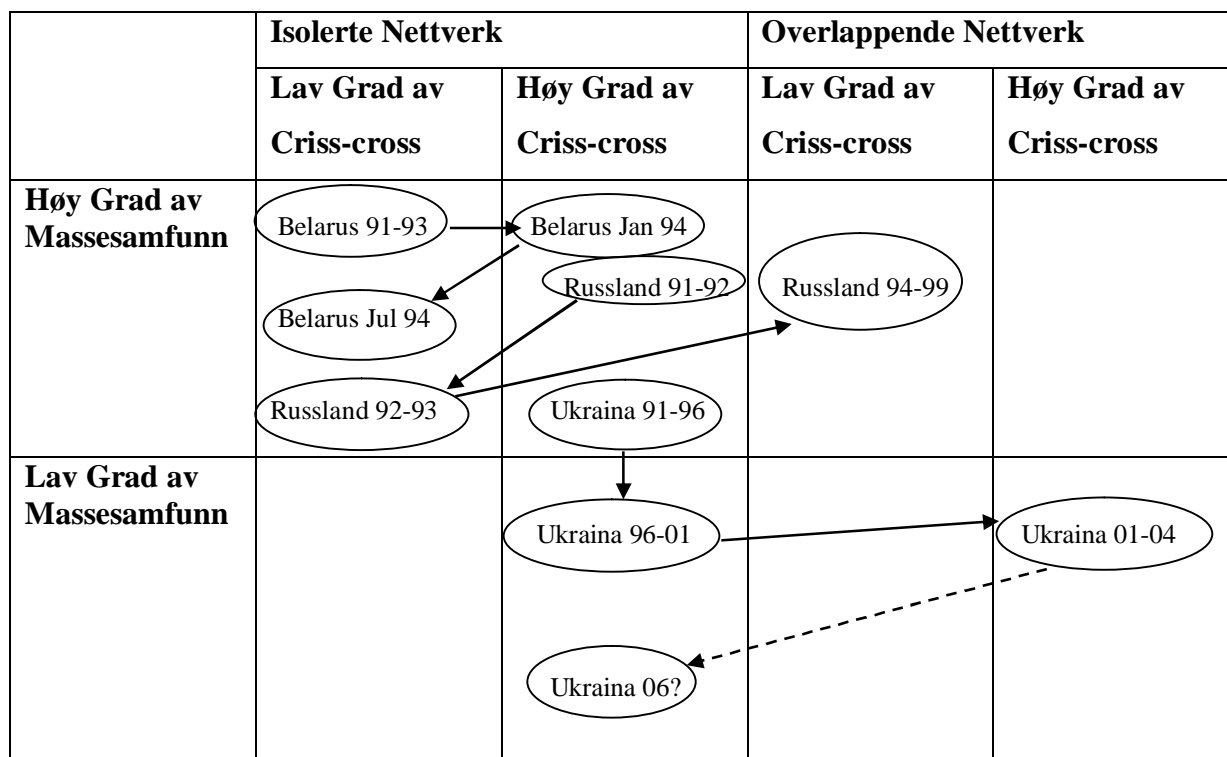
| | Isolerte Nettverk | | Overlappende Nettverk | |
|---|---|---|---|---|
| | Lav Grad av Criss-cross | Høy Grad av Criss-cross | Lav Grad av Criss-cross | Høy Grad av Criss-cross |
| Høy Grad av Massesamfunn | Belarus 91-93<br>Belarus Jul 94<br>Russland 92-93 | Belarus Jan 94<br>Russland 91-92<br>Ukraina 91-96 | Russland 94-99 | |
| Lav Grad av Massesamfunn | | Ukraina 96-01<br>Ukraina 06? | | Ukraina 01-04 |